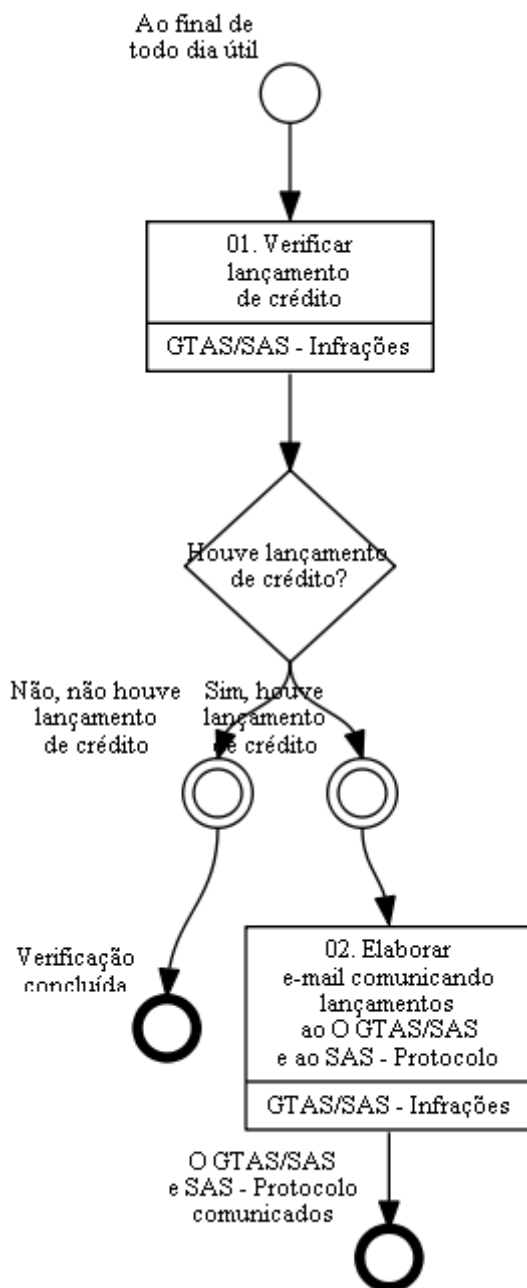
Ao final de todo dia útil

01. Verificar lançamento de crédito

GTAS/SAS - Infrações

Houve lançamento de crédito?

Não, não houve lançamento de crédito

Sim, houve lançamento de crédito

Verificação concluída

02. Elaborar e-mail comunicando lançamentos ao O GTAS/SAS e ao SAS - Protocolo

GTAS/SAS - Infrações

O GTAS/SAS e SAS - Protocolo comunicados